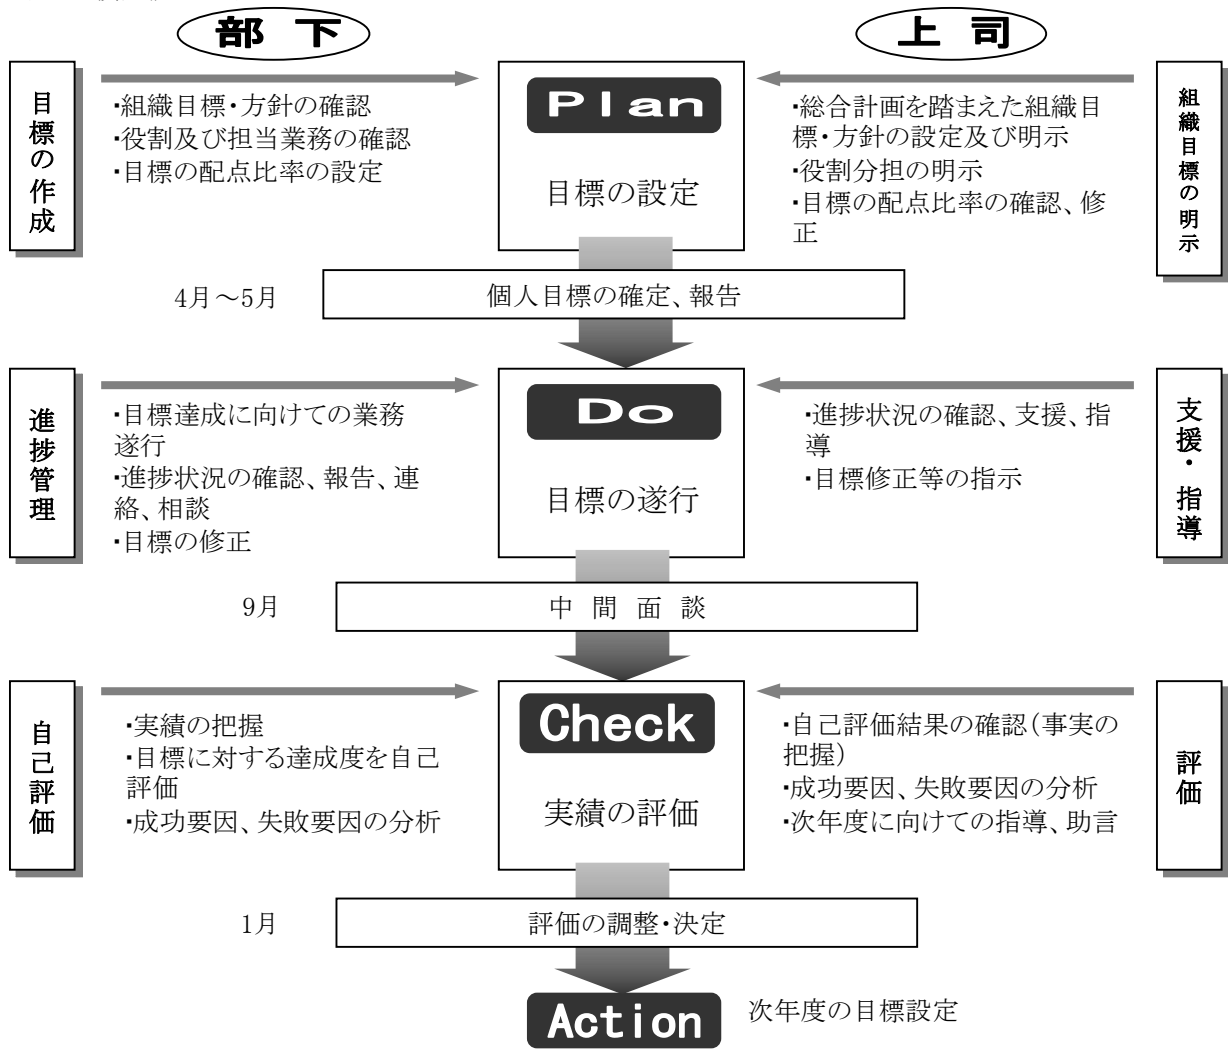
部　下

上　司

目標の作成

・組織目標・方針の確認
・役割及び担当業務の確認
・目標の配点比率の設定

Plan

目標の設定

・総合計画を踏まえた組織目標・方針の設定及び明示
・役割分担の明示
・目標の配点比率の確認、修正

組織目標の明示

4月～5月

個人目標の確定、報告

進捗管理

・目標達成に向けての業務遂行
・進捗状況の確認、報告、連絡、相談
・目標の修正

Do

目標の遂行

・進捗状況の確認、支援、指導
・目標修正等の指示

支援・指導

9月

中　間　面　談

自己評価

・実績の把握
・目標に対する達成度を自己評価
・成功要因、失敗要因の分析

Check

実績の評価

・自己評価結果の確認（事実の把握）
・成功要因、失敗要因の分析
・次年度に向けての指導、助言

評価

1月

評価の調整・決定

Action

次年度の目標設定